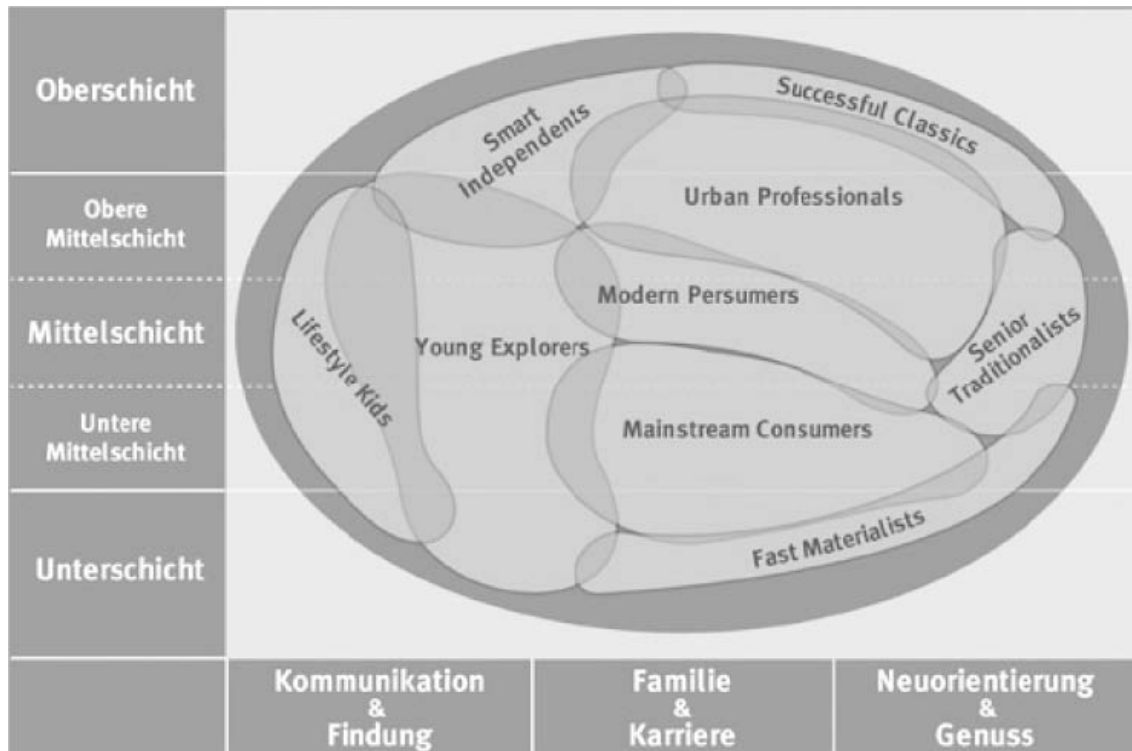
Oberschicht

Obere Mittelschicht

Mittelschicht

Untere Mittelschicht

Unterschicht

Smart Independents

Successful Classics

Urban Professionals

Lifestyle Kids

Young Explorers

Modern Persumers

Senior Traditionalists

Mainstream Consumers

Fast Materialists

Kommunikation & Findung

Familie & Karriere

Neuorientierung & Genuss